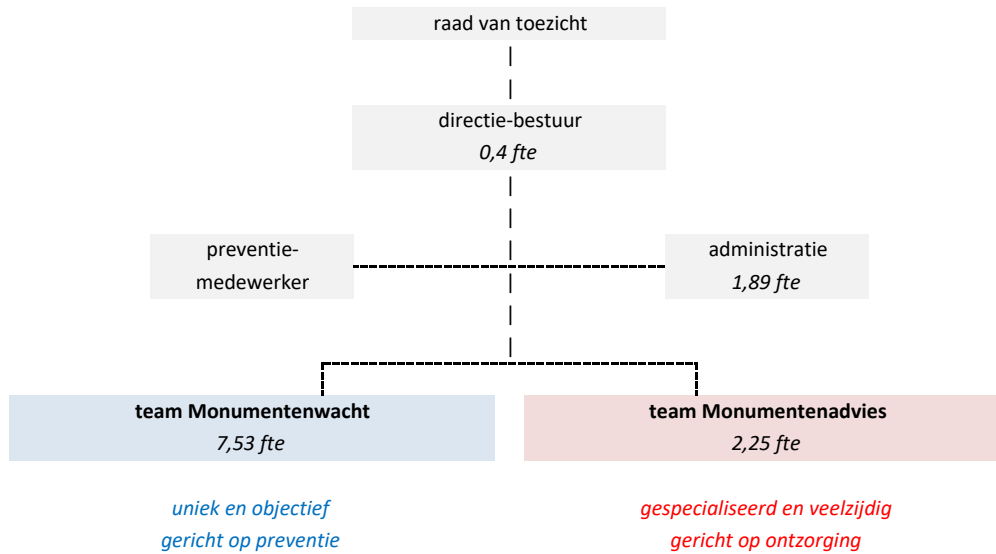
raad van toezicht

directie-bestuur
*0,4 fte*

preventiemedewerker

administratie
*1,89 fte*

**team Monumentenwacht**
*7,53 fte*

**team Monumentenadvies**
*2,25 fte*

*uniek en objectief*
*gericht op preventie*

*gespecialiseerd en veelzijdig*
*gericht op ontzorging*